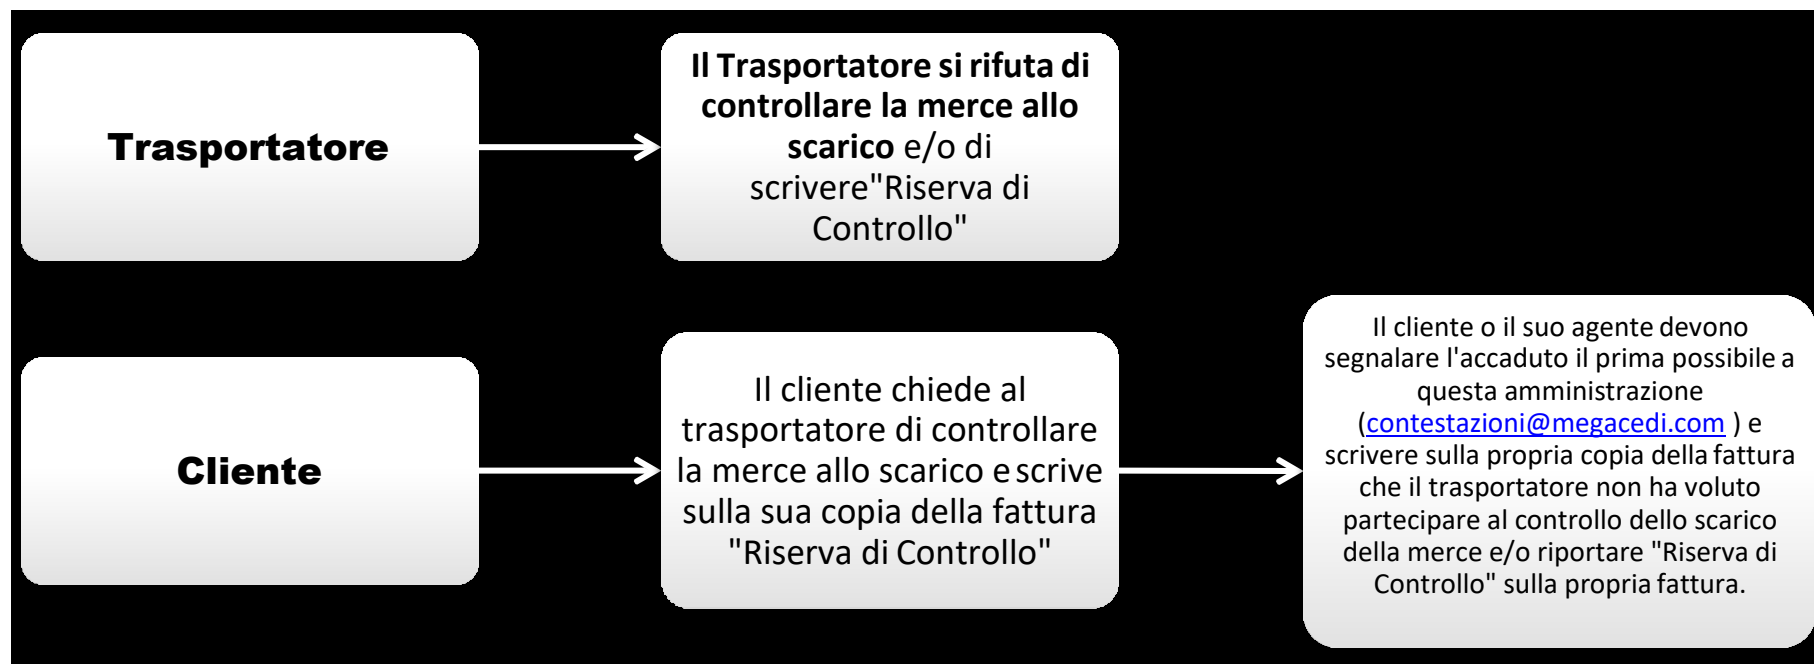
Trasportatore

Il Trasportatore si rifuta di controllare la merce allo scarico e/o di scrivere"Riserva di Controllo"

Cliente

Il cliente chiede al trasportatore di controllare la merce allo scarico e scrive sulla sua copia della fattura "Riserva di Controllo"

Il cliente o il suo agente devono segnalare l'accaduto il prima possibile a questa amministrazione (contestazioni@megacedi.com ) e scrivere sulla propria copia della fattura che il trasportatore non ha voluto partecipare al controllo dello scarico della merce e/o riportare "Riserva di Controllo" sulla propria fattura.